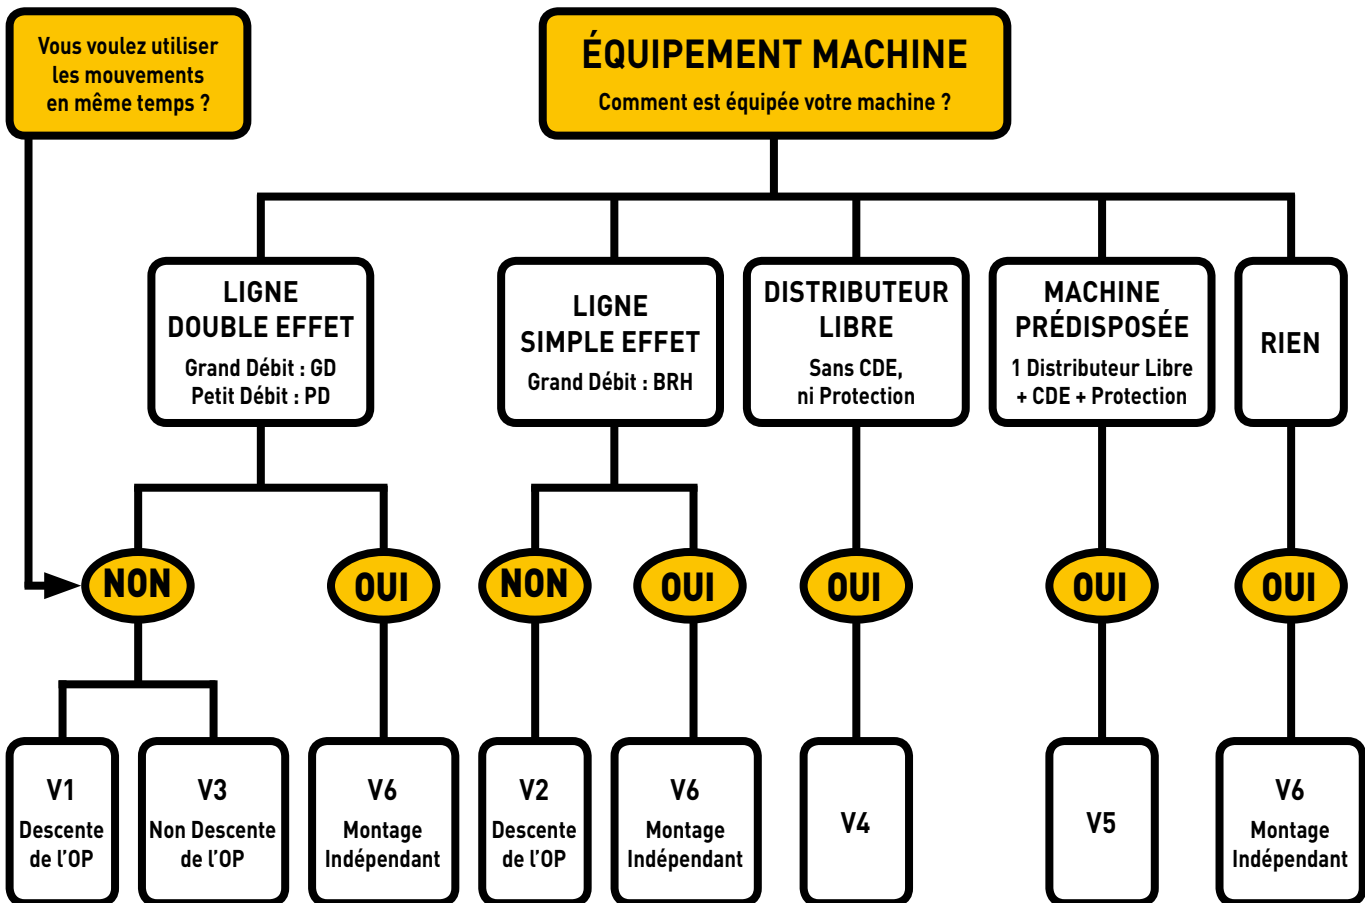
Vous voulez utiliser les mouvements en même temps ?

ÉQUIPEMENT MACHINE
Comment est équipée votre machine ?

LIGNE DOUBLE EFFET
Grand Débit : GD
Petit Débit : PD

LIGNE SIMPLE EFFET
Grand Débit : BRH

DISTRIBUTEUR LIBRE
Sans CDE, ni Protection

MACHINE PRÉDISPOSÉE
1 Distributeur Libre + CDE + Protection

RIEN

NON
OUI
NON
OUI
OUI
OUI
OUI

V1
Descente de l'OP

V3
Non Descente de l'OP

V6
Montage Indépendant

V2
Descente de l'OP

V6
Montage Indépendant

V4

V5

V6
Montage Indépendant